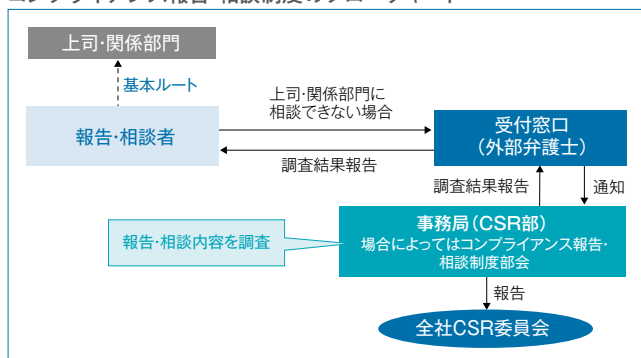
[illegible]

上司·関係部門

基本ルート

報告·相談者

上司·関係部門に相談できない場合

受付窓口
(外部弁護士)

調査結果報告

調査結果報告

通知

報告·相談内容を調査

事務局(CSR部)
場合によってはコンプライアンス報告·相談制度部会

報告

全社CSR委員会